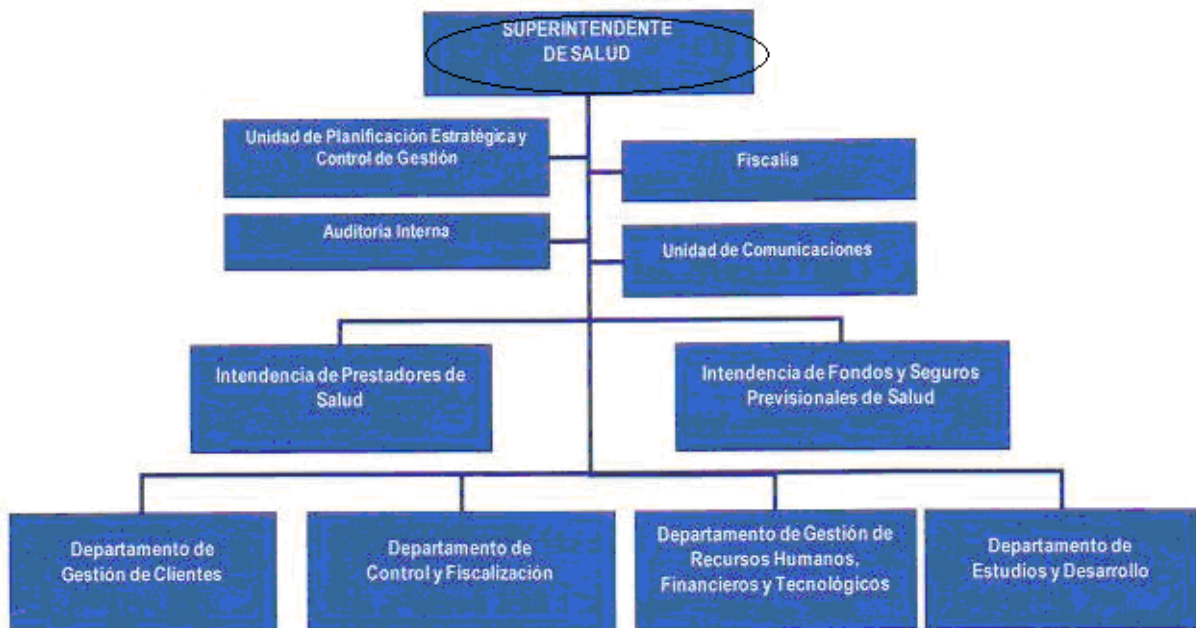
SUPERINTENDENTE DE SALUD

Unidad de Planificación Estratégica y Control de Gestión

Fiscalía

Auditoria Interna

Unidad de Comunicaciones

Intendencia de Prestadores de Salud

Intendencia de Fondos y Seguros Previsionales de Salud

Departamento de Gestión de Clientes

Departamento de Control y Fiscalización

Departamento de Gestión de Recursos Humanos, Financieros y Tecnológicos

Departamento de Estudios y Desarrollo